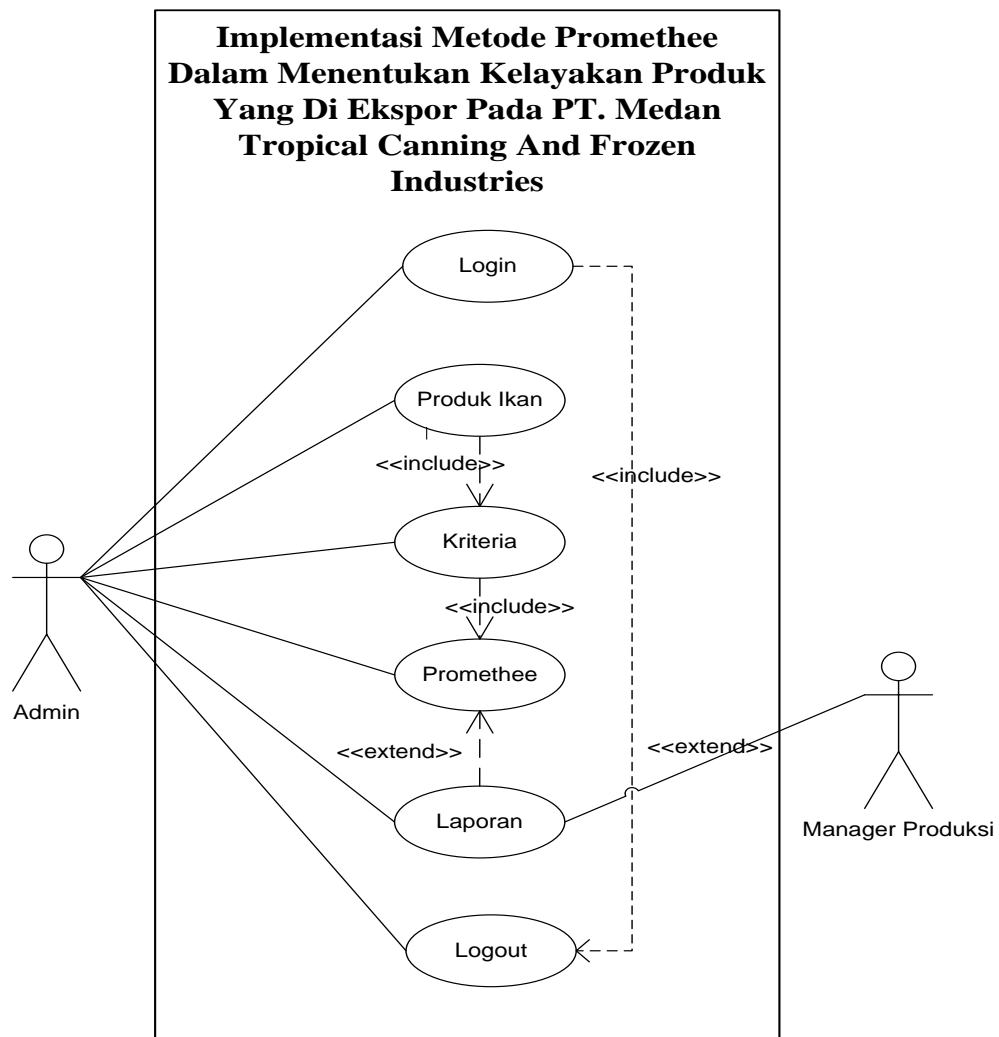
Implementasi Metode Promethee Dalam Menentukan Kelayakan Produk Yang Di Ekspor Pada PT. Medan Tropical Canning And Frozen Industries

Login

Produk Ikan

<<include>>

<<include>>

Kriteria

<<include>>

Promethee

Admin

<<extend>>

<<extend>>

Laporan

Manager Produksi

Logout